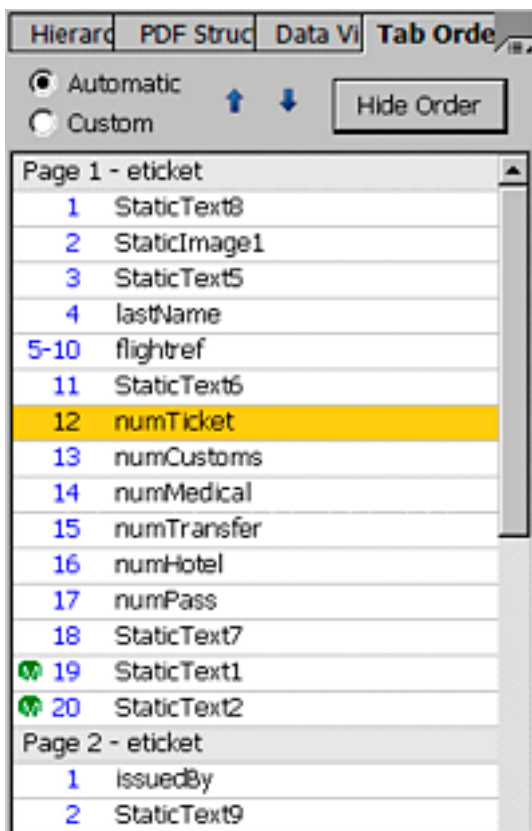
Hierarc | PDF Struc | Data Vi | Tab Orde

Automatic
Custom

Hide Order

Page 1 - eticket

| | |
|---|---|
| 1 | StaticText8 |
| 2 | StaticImage1 |
| 3 | StaticText5 |
| 4 | lastName |
| 5-10 | flightref |
| 11 | StaticText6 |
| 12 | numTicket |
| 13 | numCustoms |
| 14 | numMedical |
| 15 | numTransfer |
| 16 | numHotel |
| 17 | numPass |
| 18 | StaticText7 |
| 19 | StaticText1 |
| 20 | StaticText2 |

Page 2 - eticket

| | |
|---|---|
| 1 | issuedBy |
| 2 | StaticText9 |